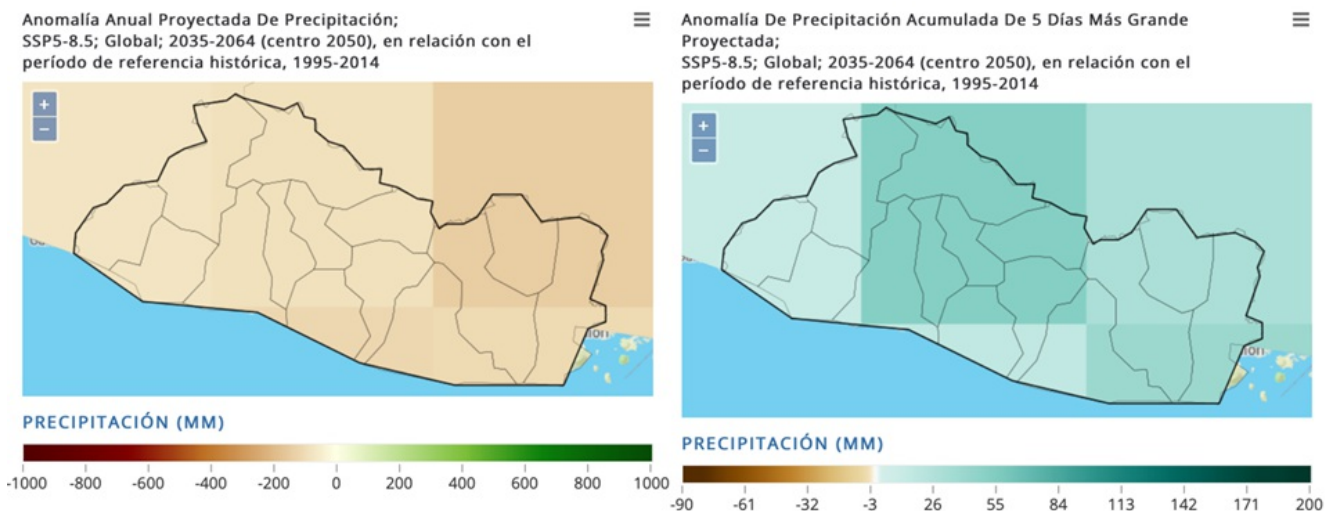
Anomalía Anual Proyectada De Precipitación; SSP5-8.5; Global; 2035-2064 (centro 2050), en relación con el período de referencia histórica, 1995-2014

+
−

PRECIPITACIÓN (MM)

-1000 -800 -600 -400 -200 0 200 400 600 800 1000

Anomalía De Precipitación Acumulada De 5 Días Más Grande Proyectada; SSP5-8.5; Global; 2035-2064 (centro 2050), en relación con el período de referencia histórica, 1995-2014

+
−

PRECIPITACIÓN (MM)

-90 -61 -32 -3 26 55 84 113 142 171 200